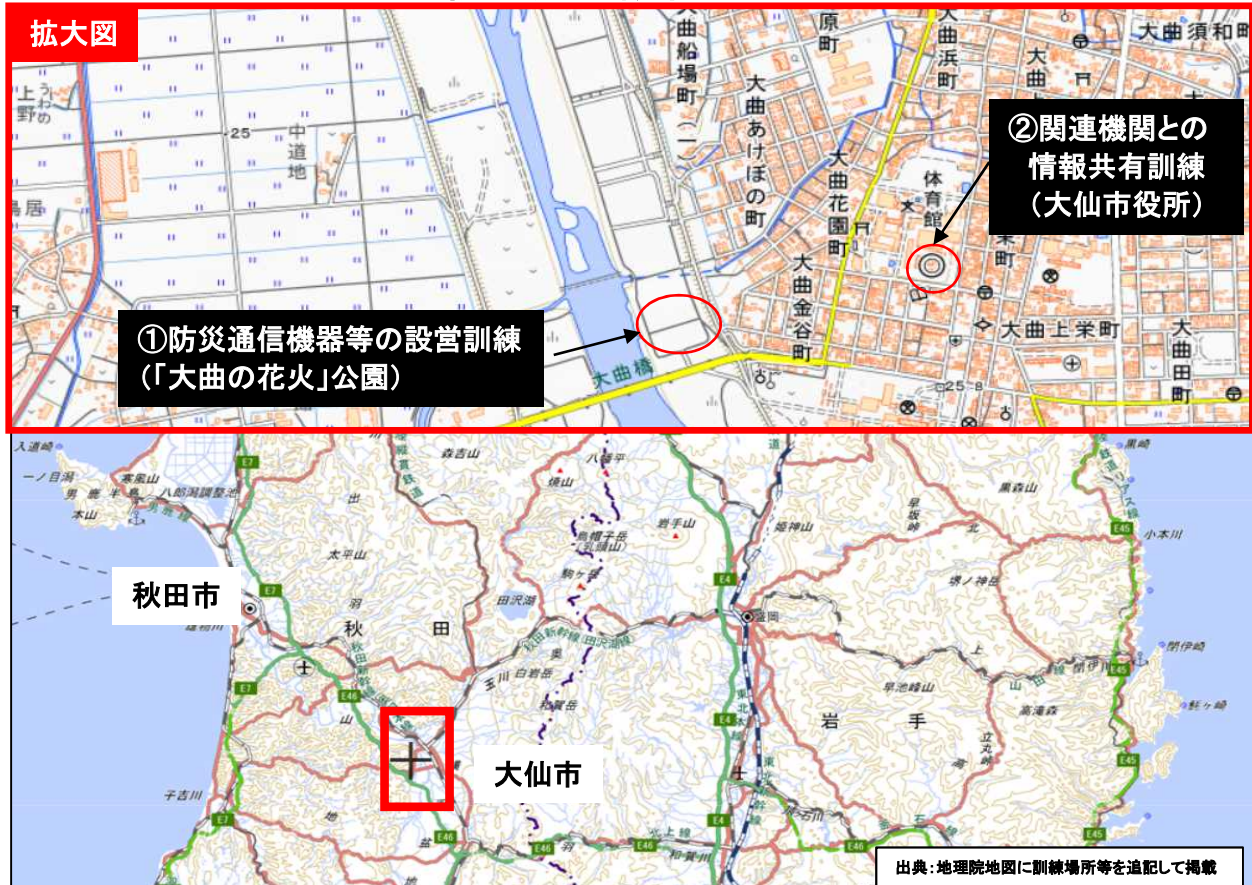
拡大図

②関連機関との情報共有訓練（大仙市役所）

①防災通信機器等の設営訓練（「大曲の花火」公園）

大曲船場町

大曲あけぼの町

大曲花園町

大曲金谷町

大曲浜町

大曲須和町

大曲上栄町

大曲田町

中道地

体育館

大曲橋

秋田市

大仙市

出典：地理院地図に訓練場所等を追記して掲載